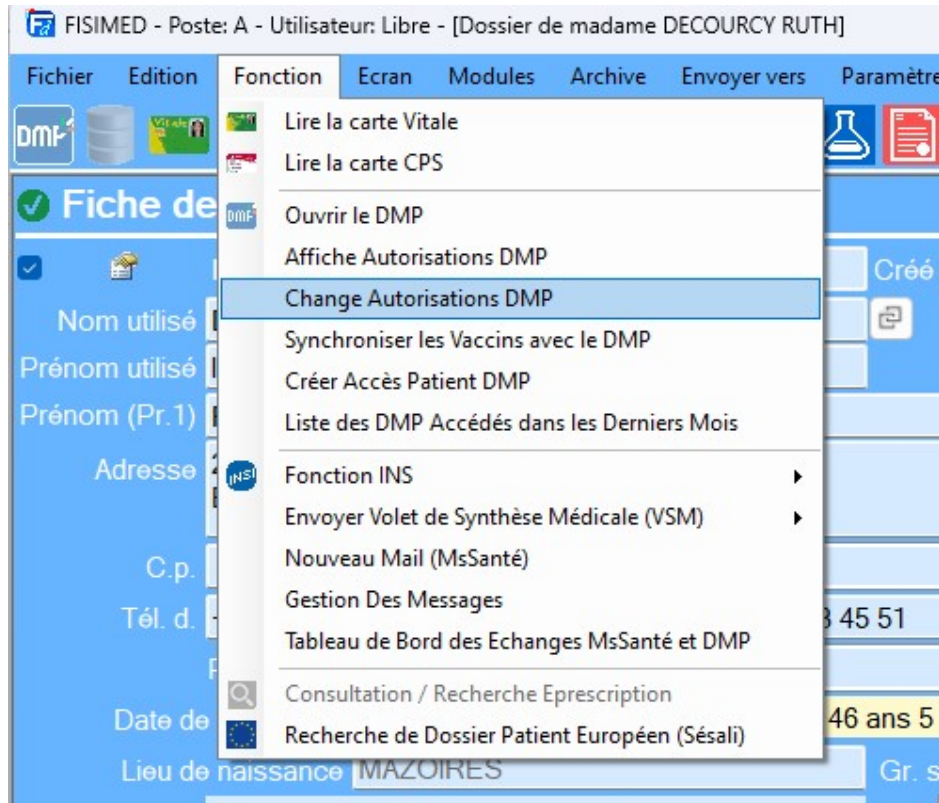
FISIMED - Poste: A - Utilisateur: Libre - [Dossier de madame DECOURCY RUTH]

Fichier Edition Fonction Ecran Modules Archive Envoyer vers Paramètre

Lire la carte Vitale
Lire la carte CPS
Ouvrir le DMP
Affiche Autorisations DMP
Change Autorisations DMP
Synchroniser les Vaccins avec le DMP
Créer Accès Patient DMP
Liste des DMP Accédés dans les Derniers Mois
Fonction INS
Envoyer Volet de Synthèse Médicale (VSM)
Nouveau Mail (MsSanté)
Gestion Des Messages
Tableau de Bord des Echanges MsSanté et DMP
Consultation / Recherche Eprescription
Recherche de Dossier Patient Européen (Sésali)

Fiche de
Créé
Nom utilisé
Prénom utilisé
Prénom (Pr.1)
Adresse
C.p.
Tél. d.
3 45 51
Date de
46 ans 5
Lieu de naissance MAZOIRES
Gr. s